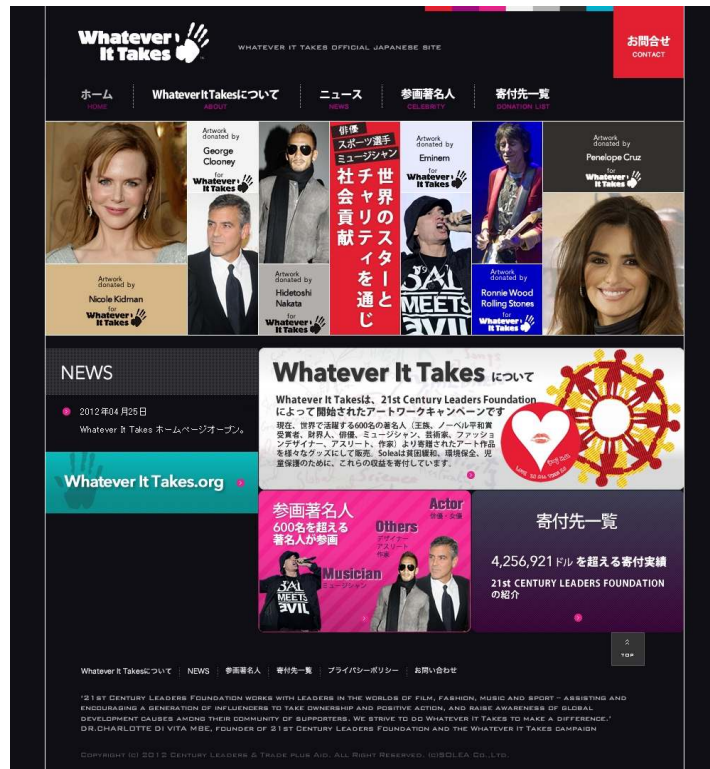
Whatever It Takes

WHATEVER IT TAKES OFFICIAL JAPANESE SITE

お問合せ
CONTACT

ホーム
HOME

Whatever It Takesについて
ABOUT

ニュース
NEWS

参画著名人
CELEBRITY

寄付先一覧
DONATION LIST

Artwork donated by Nicole Kidman for Whatever It Takes

Artwork donated by George Clooney for Whatever It Takes

Artwork donated by Hidetoshi Nakata for Whatever It Takes

俳優
スポーツ選手
ミュージシャン
社会貢献

世界のスターとチャリティを通じ

Artwork donated by Eminem for Whatever It Takes

Artwork donated by Ronnie Wood Rolling Stones for Whatever It Takes

Artwork donated by Penelope Cruz for Whatever It Takes

NEWS

2012年04月25日
Whatever It Takes ホームページオープン。

Whatever It Takes.org

Whatever It Takes について

Whatever It Takesは、21st Century Leaders Foundationによって開始されたアートワークキャンペーンです

現在、世界で活躍する600名の著名人（王族、ノーベル平和賞受賞者、財界人、俳優、ミュージシャン、芸術家、ファッションデザイナー、アスリート、作家）より寄贈されたアート作品を様々なグッズにして販売、Soleaは貧困緩和、環境保全、児童保護のために、これらの収益を寄付しています。

参画著名人
600名を超える著名人が参画

Actor
俳優・女優

Others
デザイナー
アスリート
作家

Musician
ミュージシャン

寄付先一覧

4,256,921ドル を超える寄付実績

21st CENTURY LEADERS FOUNDATION の紹介

TOP

Whatever It Takesについて | NEWS | 参画著名人 | 寄付先一覧 | プライバシーポリシー | お問い合わせ

"21st Century Leaders Foundation works with leaders in the worlds of film, fashion, music and sport - assisting and encouraging a generation of influencers to take ownership and positive action, and raise awareness of global development causes among their community of supporters. We strive to do Whatever It Takes to make a difference."
Dr.Charlotte Di Vita MBE, founder of 21st Century Leaders Foundation and the Whatever It Takes campaign

Copyright (c) 2012 Century Leaders & Trade plus Aid. All Right Reserved. (c)SOLEA Co.,Ltd.